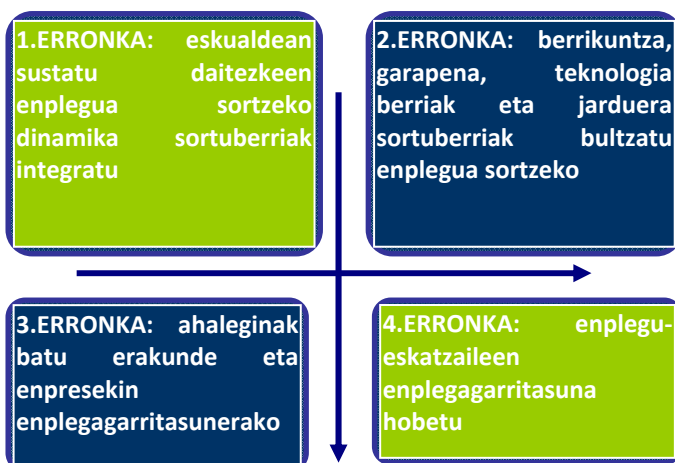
1.ERRONKA: eskualdean sustatu daitezkeen enplegua sortzeko dinamika sortuberriak integratu

2.ERRONKA: berrikuntza, garapena, teknologia berriak eta jarduera sortuberriak bultzatu enplegua sortzeko

3.ERRONKA: ahaleginak batu erakunde eta enpresekin enplegagarritasunerako

4.ERRONKA: enplegu-eskatzaileen enplegagarritasuna hobetu